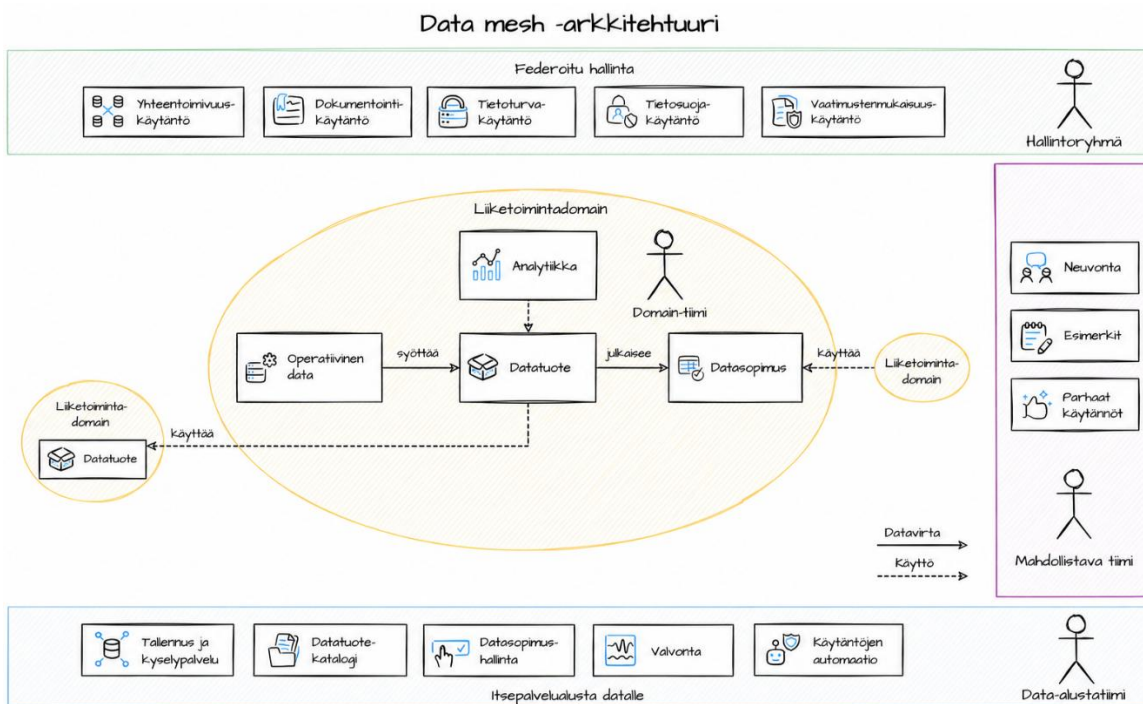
Data mesh -arkkitehtuuri

Federoitu hallinta

Yhteentoimivuuskäytäntö

Dokumentointikäytäntö

Tietoturvakäytäntö

Tietosuojakäytäntö

Vaatimustenmukaisuuskäytäntö

Hallintoryhmä

Liiketoimintadomain

Analytiikka

Domain-tiimi

Operatiivinen data

syöttää

Datatuote

julkaisee

Datasopimus

käyttää

Liiketoimintadomain

Liiketoimintadomain

käyttää

Datatuote

Neuvonta

Esimerkit

Parhaat käytännöt

Mahdollistava tiimi

Datavirta

Käyttö

Tallennus ja kyselypalvelu

Datatuotekatalogi

Datasopimushallinta

Valvonta

Käytäntöjen automaatio

Itsepalvelualusta datalle

Data-alustatiimi